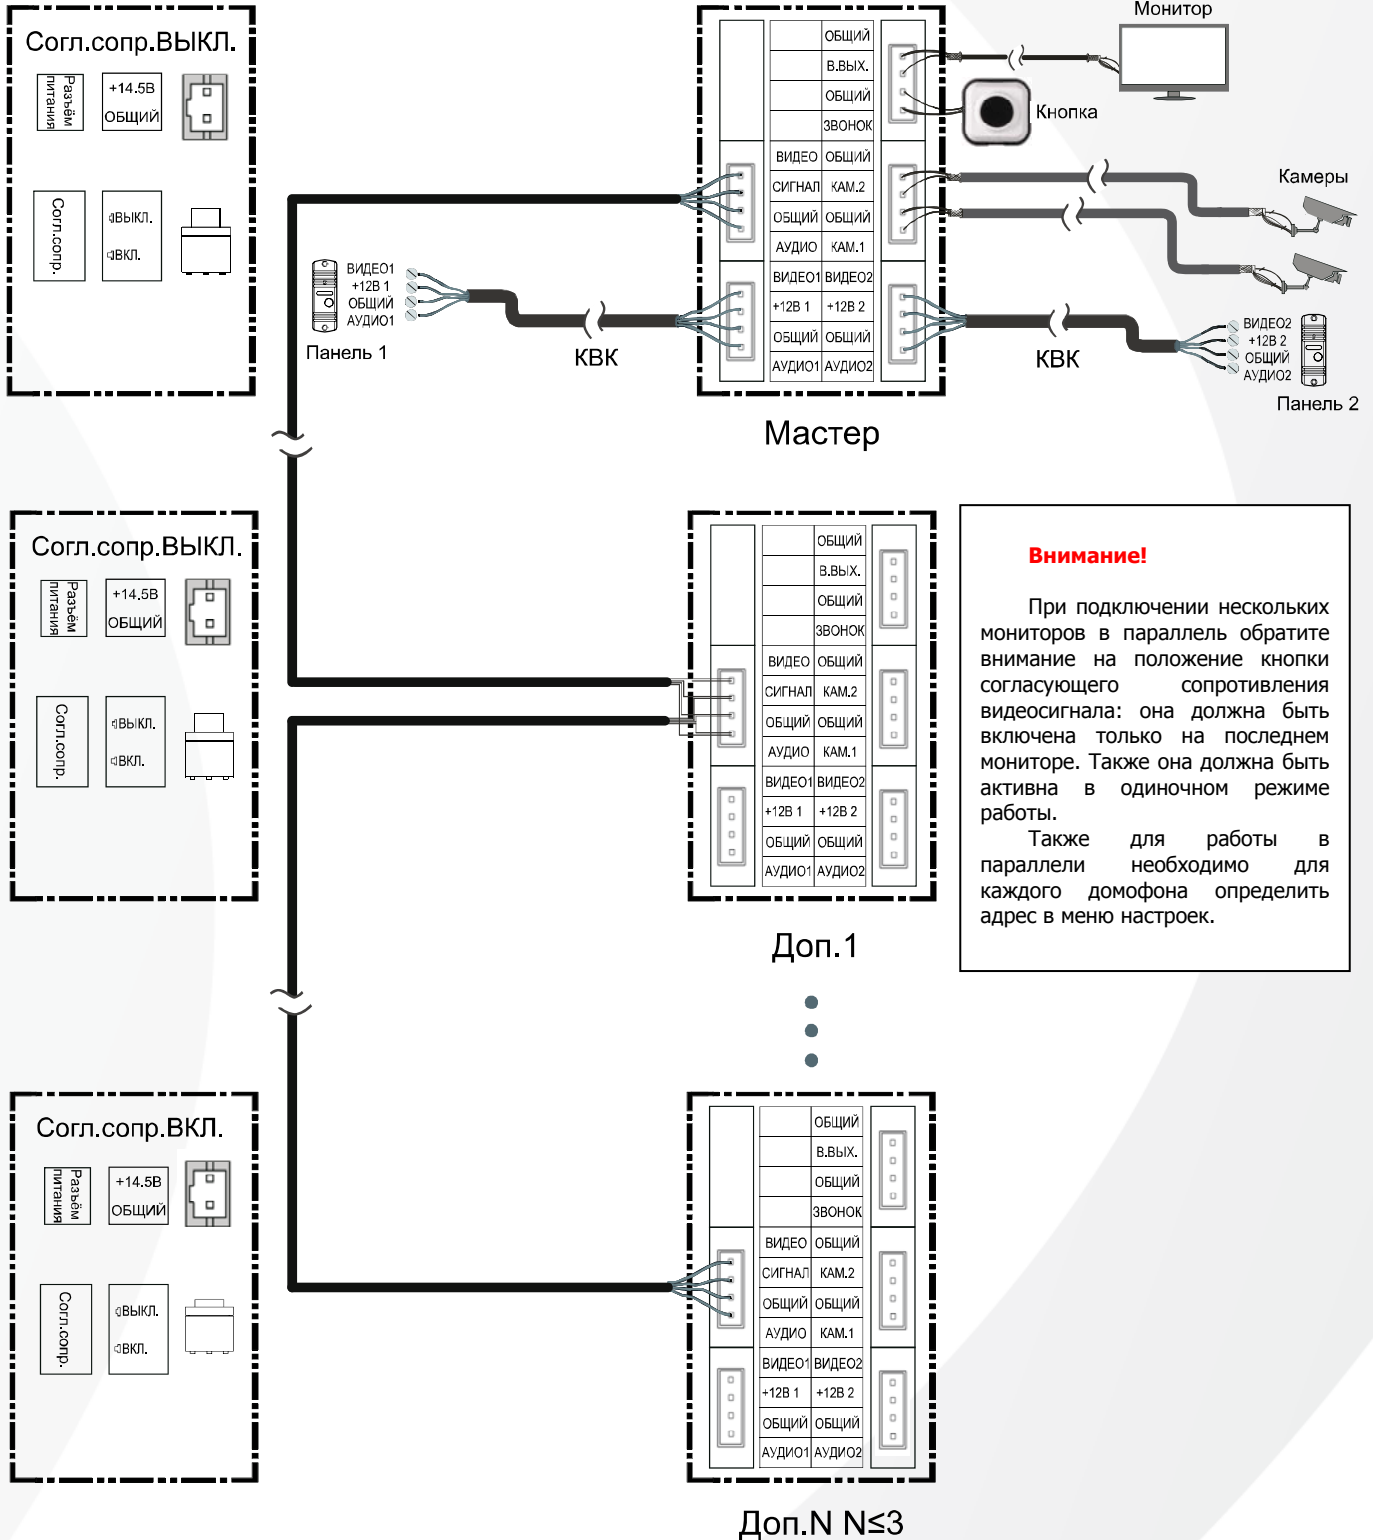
Согл.сопр.ВЫКЛ.

Разъём питания

+14.5В
ОБЩИЙ

Согл.сопр.

ВЫКЛ.
ВКЛ.

Монитор

Кнопка

Камеры

ОБЩИЙ
В.ВЫХ.
ОБЩИЙ
ЗВОНОК

| ВИДЕО | ОБЩИЙ |
|---|---|
| СИГНАЛ | КАМ.2 |
| ОБЩИЙ | ОБЩИЙ |
| АУДИО | КАМ.1 |
| ВИДЕО1 | ВИДЕО2 |
| +12В 1 | +12В 2 |
| ОБЩИЙ | ОБЩИЙ |
| АУДИО1 | АУДИО2 |

ВИДЕО1
+12В 1
ОБЩИЙ
АУДИО1
Панель 1

КВК

КВК

ВИДЕО2
+12В 2
ОБЩИЙ
АУДИО2
Панель 2

Мастер

Согл.сопр.ВЫКЛ.

Разъём питания

+14.5В
ОБЩИЙ

Согл.сопр.

ВЫКЛ.
ВКЛ.

ОБЩИЙ
В.ВЫХ.
ОБЩИЙ
ЗВОНОК

| ВИДЕО | ОБЩИЙ |
|---|---|
| СИГНАЛ | КАМ.2 |
| ОБЩИЙ | ОБЩИЙ |
| АУДИО | КАМ.1 |
| ВИДЕО1 | ВИДЕО2 |
| +12В 1 | +12В 2 |
| ОБЩИЙ | ОБЩИЙ |
| АУДИО1 | АУДИО2 |

Доп.1

Внимание!

При подключении нескольких мониторов в параллель обратите внимание на положение кнопки согласующего сопротивления видеосигнала: она должна быть включена только на последнем мониторе. Также она должна быть активна в одиночном режиме работы.

Также для работы в параллели необходимо для каждого домофона определить адрес в меню настроек.

Согл.сопр.ВКЛ.

Разъём питания

+14.5В
ОБЩИЙ

Согл.сопр.

ВЫКЛ.
ВКЛ.

ОБЩИЙ
В.ВЫХ.
ОБЩИЙ
ЗВОНОК

| ВИДЕО | ОБЩИЙ |
|---|---|
| СИГНАЛ | КАМ.2 |
| ОБЩИЙ | ОБЩИЙ |
| АУДИО | КАМ.1 |
| ВИДЕО1 | ВИДЕО2 |
| +12В 1 | +12В 2 |
| ОБЩИЙ | ОБЩИЙ |
| АУДИО1 | АУДИО2 |

Доп.N N≤3